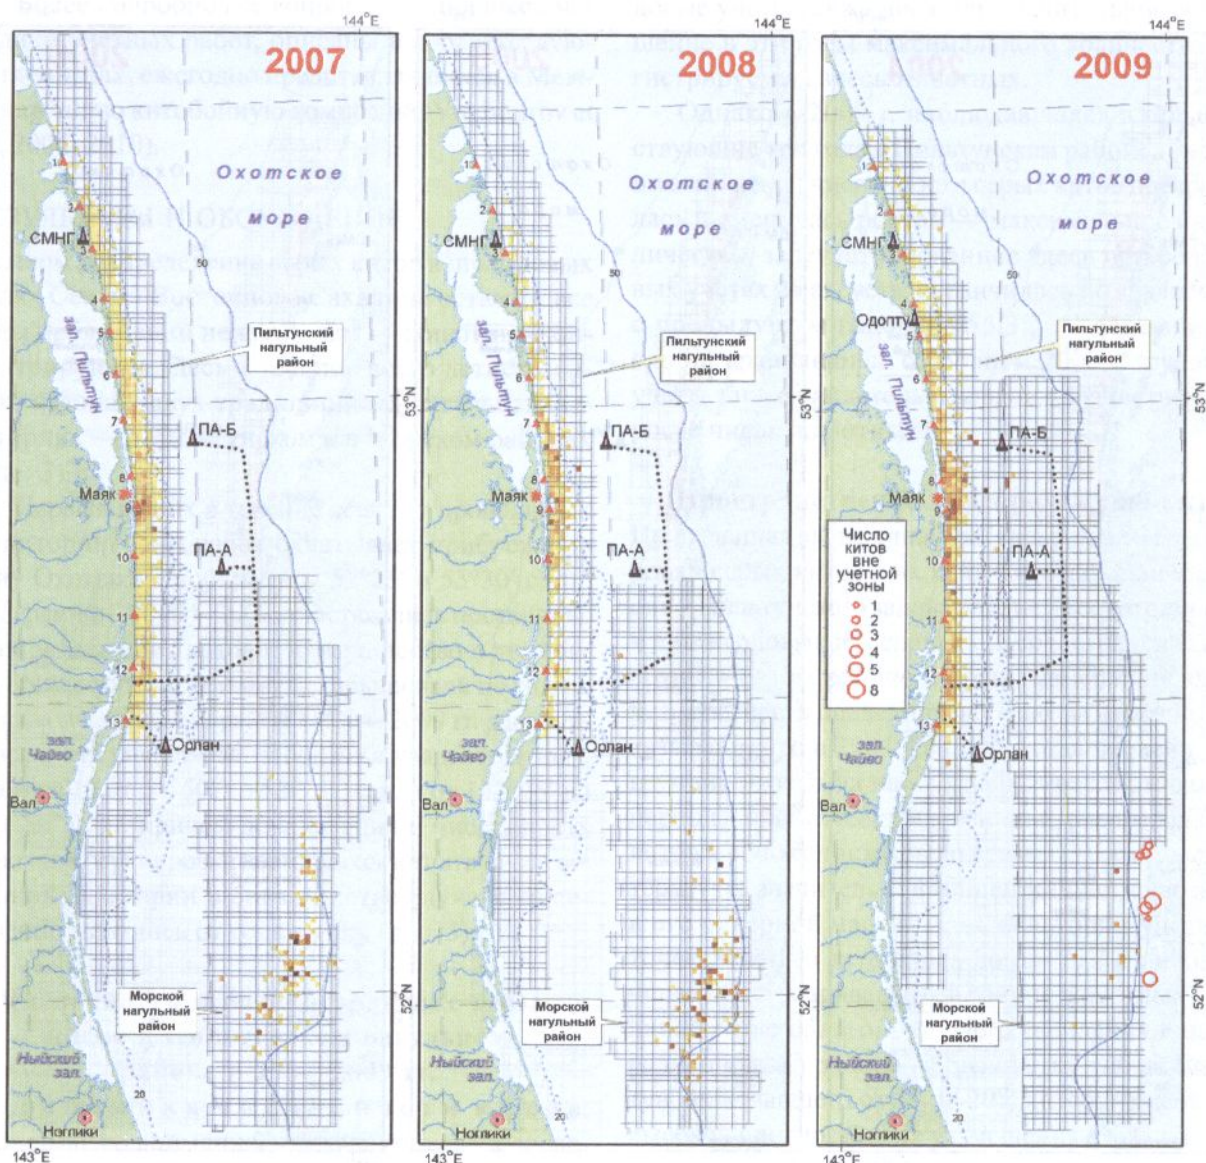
144°E
2007
Охотское
море
1
2
СМНГ
3
50
4
5
зал. Пильтун
Пильтунский нагульный район
6
7
ПА-Б
Маяк
8
9
10
ПА-А
11
12
13
Орлан
зал. Чайво
Вал
Морской нагульный район
Ныйский зал.
20
Ноглики
143°E

144°E
2008
Охотское
море
1
2
СМНГ
3
50
4
5
зал. Пильтун
Пильтунский нагульный район
6
7
ПА-Б
53°N
Маяк
8
9
10
ПА-А
11
12
13
Орлан
зал. Чайво
Вал
Морской нагульный район
52°N
Ныйский зал.
20
Ноглики
143°E

144°E
2009
Охотское
море
1
2
СМНГ
3
50
4
Одопту
5
зал. Пильтун
Пильтунский нагульный район
53°N
7
ПА-Б
Маяк
8
9
Число китов вне учетной зоны
1
2
3
4
5
8
10
ПА-А
11
12
13
Орлан
зал. Чайво
Вал
Морской нагульный район
52°N
Ныйский зал.
20
Ноглики
143°E